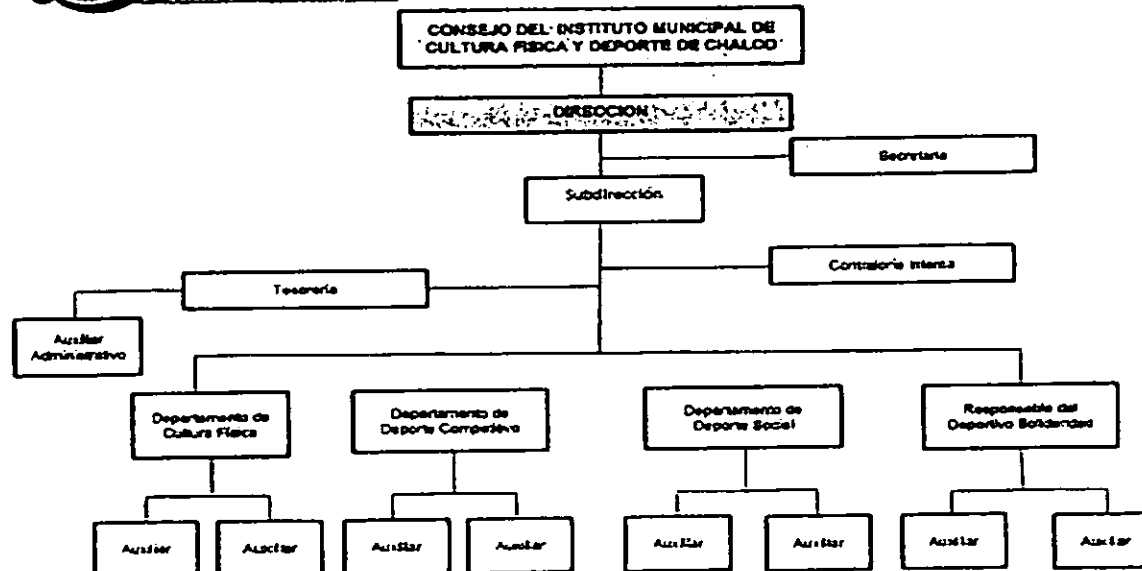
CONSEJO DEL INSTITUTO MUNICIPAL DE CULTURA FISICA Y DEPORTE DE CHALCO

DIRECCION

Secretaria

Subdirección

Contraloria Interna

Tesorería

Auxiliar Administrativo

Departamento de Cultura Fisica

Departamento de Deporte Competitivo

Departamento de Deporte Social

Responsable del Deportivo Solidaridad

Auxiliar

Auxiliar

Auxiliar

Auxiliar

Auxiliar

Auxiliar

Auxiliar

Auxiliar